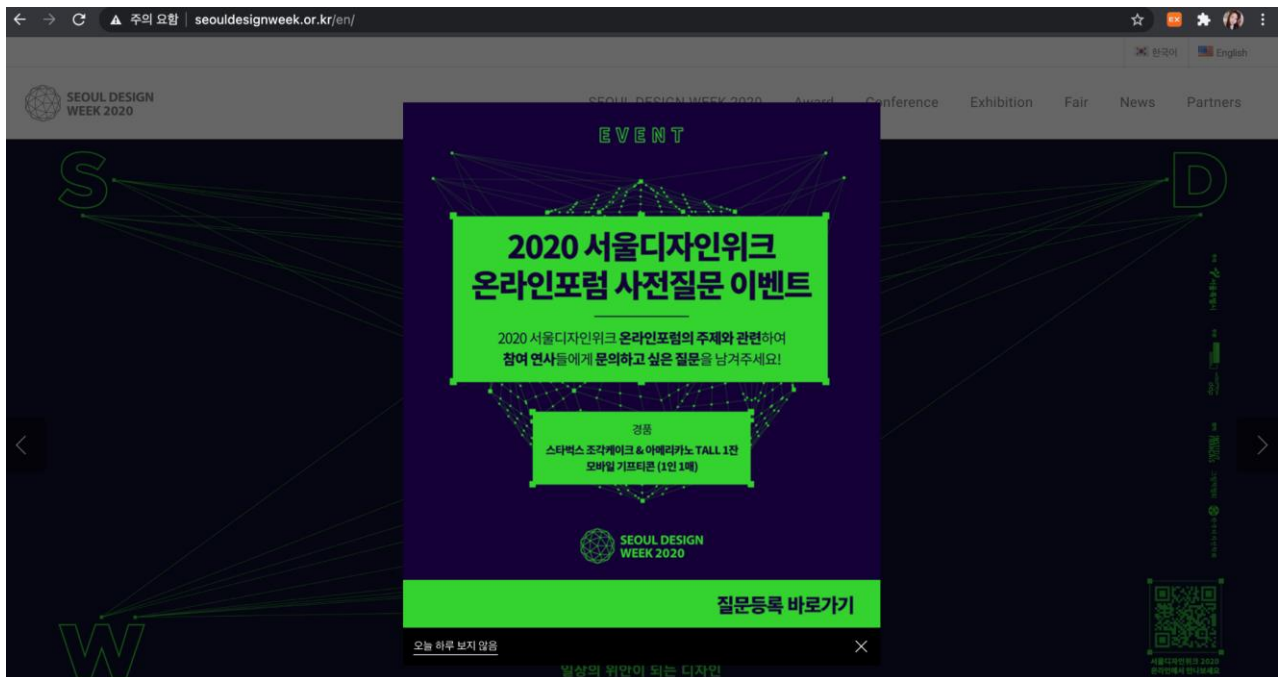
주의 요함 | seouldesignweek.or.kr/en/

한국어 English

SEOUL DESIGN WEEK 2020

SEOUL DESIGN WEEK 2020 Award Conference Exhibition Fair News Partners

S

D

EVENT

2020 서울디자인위크 온라인포럼 사전질문 이벤트

2020 서울디자인위크 온라인포럼의 주제와 관련하여 참여 연사들에게 문의하고 싶은 질문을 남겨주세요!

경품

스타벅스 조각케이크 & 아메리카노 TALL 1잔 모바일 기프티콘 (1인 1매)

SEOUL DESIGN WEEK 2020

질문등록 바로가기

오늘 하루 보지 않음

W

일상의 위안이 되는 디자인

서울디자인위크 2020 온라인에서 만나보세요